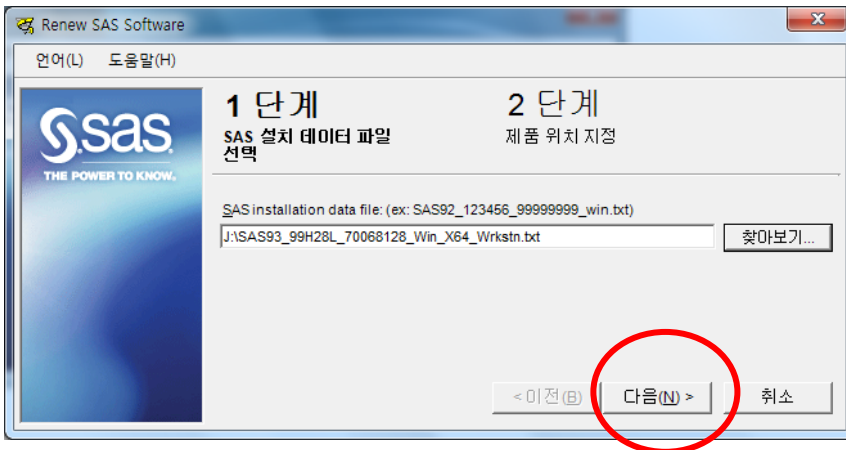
Renew SAS Software

언어(L) 도움말(H)

sas
THE POWER TO KNOW.

1 단계
SAS 설치 데이터 파일 선택

2 단계
제품 위치 지정

SAS installation data file: (ex: SAS92_123456_99999999_win.txt)

J:\SAS93_99H28L_70068128_Win_X64_Wrkstn.txt

찾아보기...

< 이전(B)

다음(N) >

취소